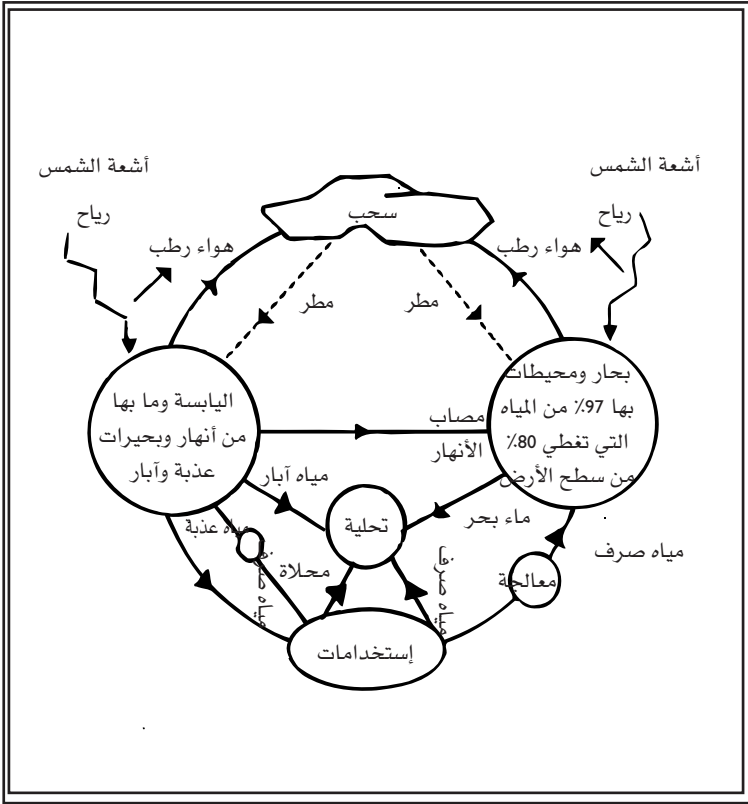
أشعة الشمس

أشعة الشمس

رياح

رياح

سحب

هواء رطب

هواء رطب

مطر

مطر

اليابسة وما بها من أنهار وبحيرات عذبة وآبار

بحار ومحيطات بها 97٪ من المياه التي تغطي 80٪ من سطح الأرض

مصاب الأنهار

مياه آبار

تحلية

ماء بحر

مياه عذبة

محلاة

مياه صرف

مياه صرف

معالجة

مياه صرف

إستخدامات